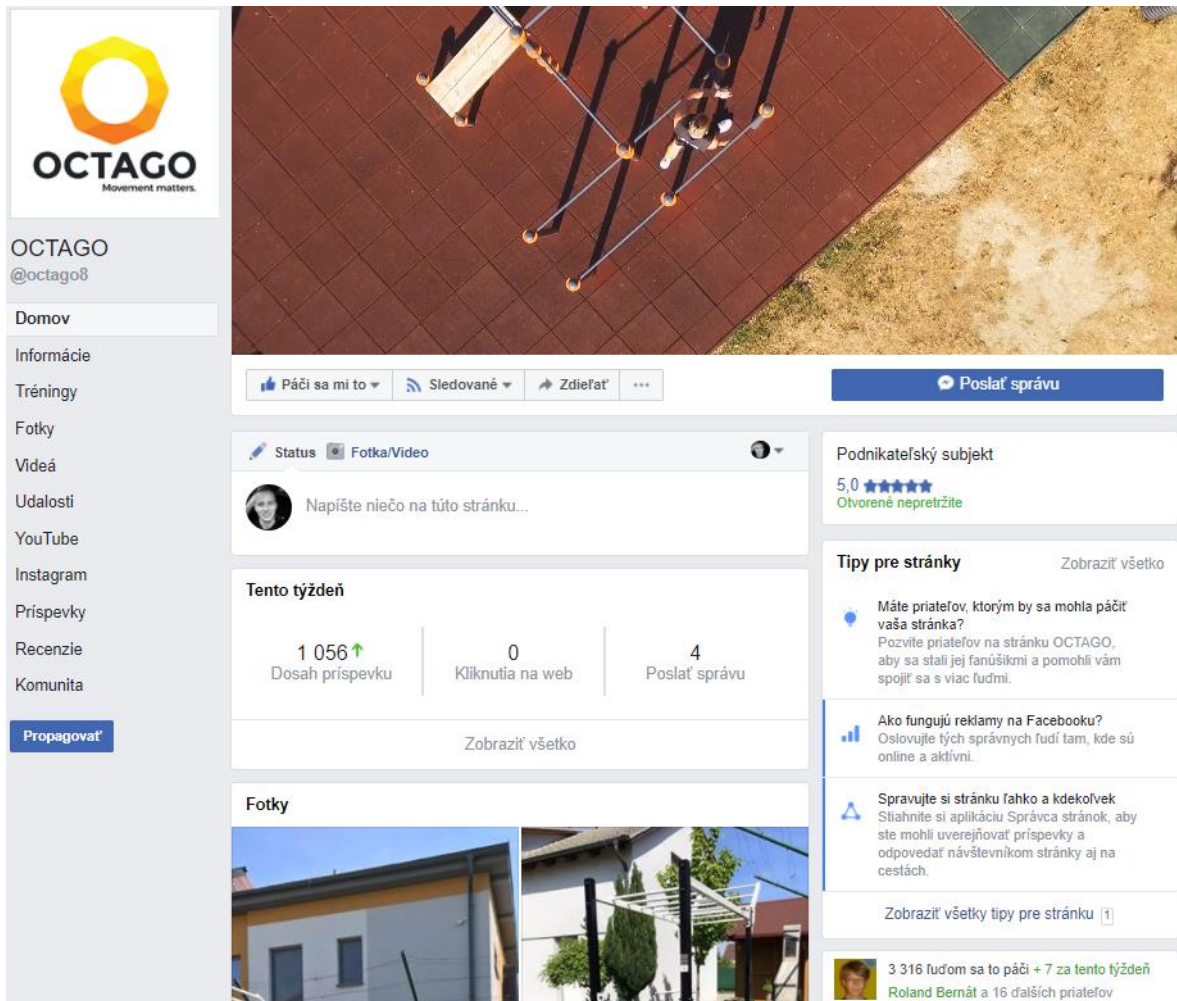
OCTAGO
Movement matters.

OCTAGO
@octago8

Domov
Informácie
Tréningy
Fotky
Videá
Udalosti
YouTube
Instagram
Príspevky
Recenzie
Komunita

Propagovať

Páči sa mi to
Sledované
Zdieľať
···

Poslať správu

Status
Fotka/Video

Napíšte niečo na túto stránku...

Tento týždeň

1 056
Dosah príspevku

0
Kliknutia na web

4
Poslať správu

Zobraziť všetko

Fotky

Podnikateľský subjekt
5,0
Otvorené nepretržite

Tipy pre stránky
Zobraziť všetko

Máte priateľov, ktorým by sa mohla páčiť vaša stránka?
Pozvite priateľov na stránku OCTAGO, aby sa stali jej fanúšikmi a pomohli vám spojiť sa s viac ľuďmi.

Ako fungujú reklamy na Facebooku?
Oslovujte tých správnych ľudí tam, kde sú online a aktívni.

Spravujte si stránku ľahko a kdekoľvek
Stiahnite si aplikáciu Správca stránok, aby ste mohli uverejňovať príspevky a odpovedať návštevníkom stránky aj na cestách.

Zobraziť všetky tipy pre stránku 1

3 316 ľuďom sa to páči + 7 za tento týždeň
Roland Bernát a 16 ďalších priateľov